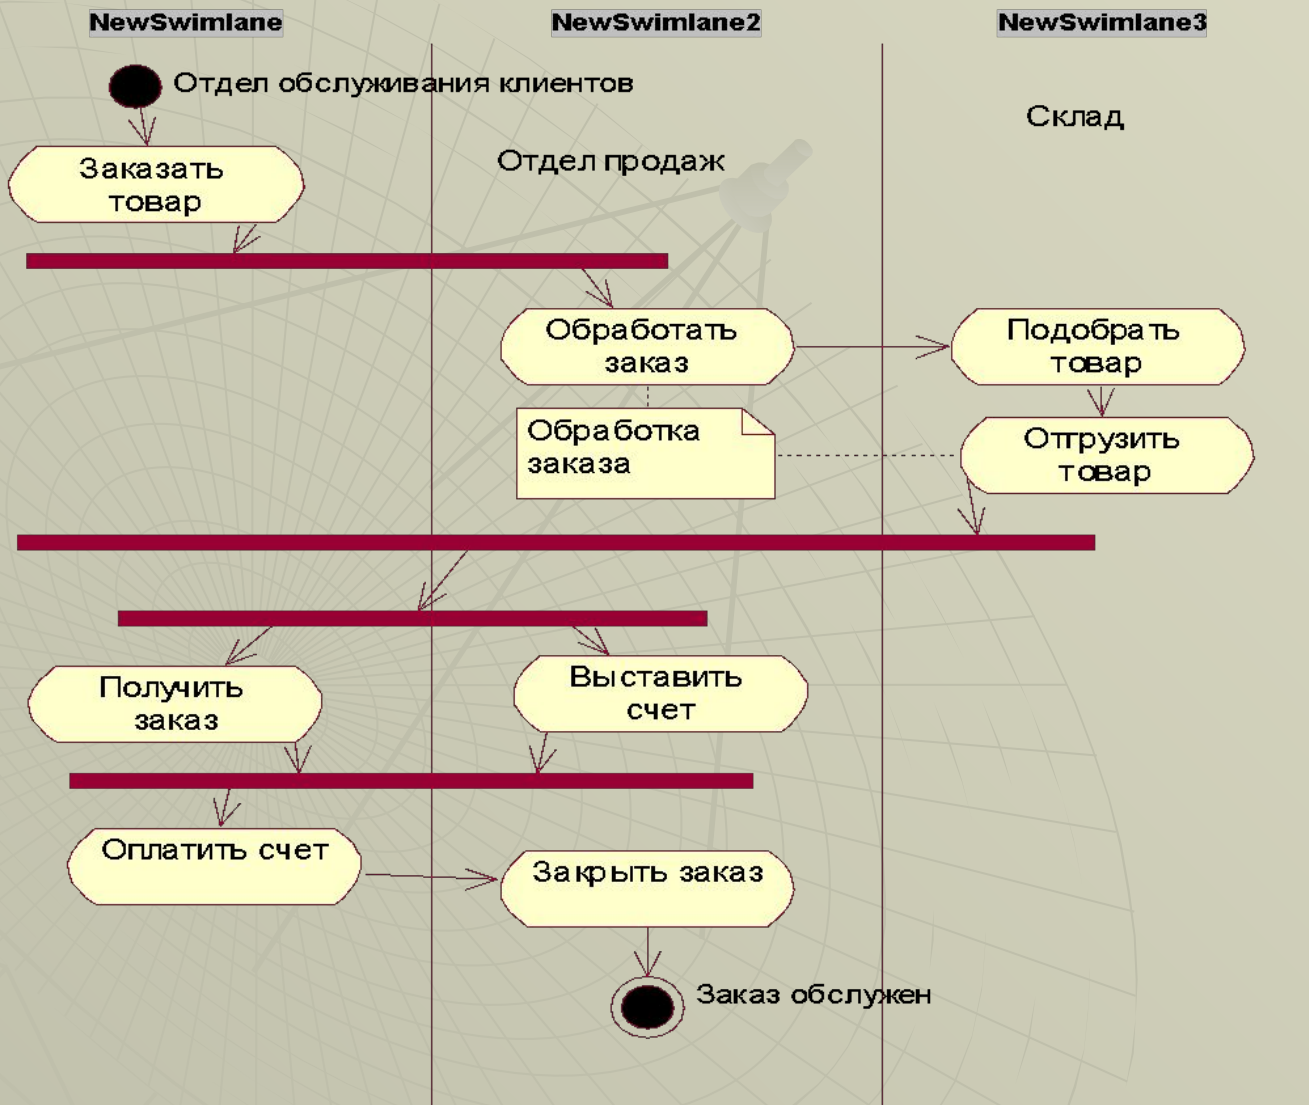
NewSwimlane

NewSwimlane2

NewSwimlane3

Отдел обслуживания клиентов

Склад

Отдел продаж

Заказать товар

Обработать заказ

Подобрать товар

Обработка заказа

Отгрузить товар

Получить заказ

Выставить счет

Оплатить счет

Закрыть заказ

Заказ обслужен